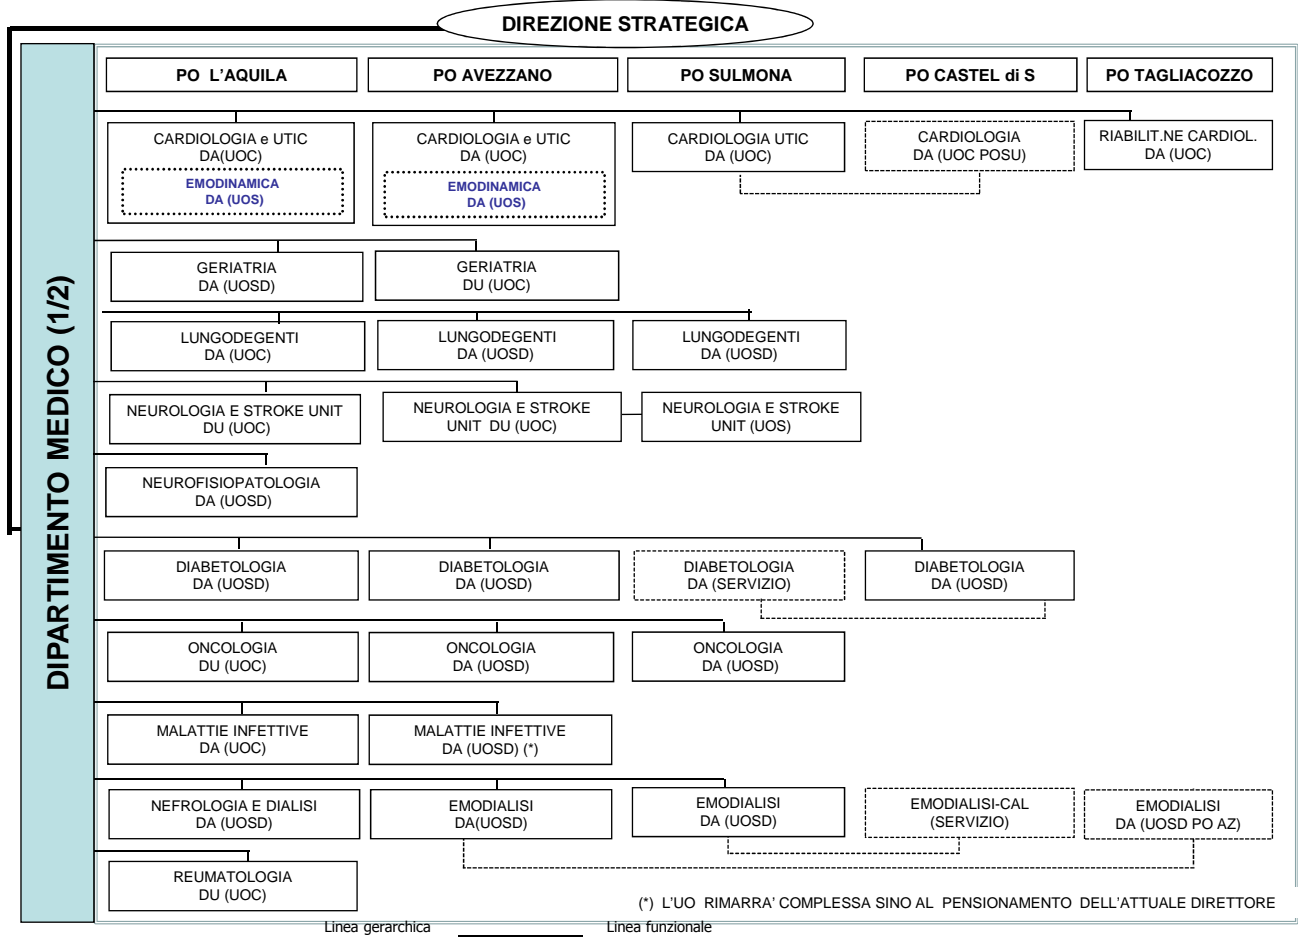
DIREZIONE STRATEGICA

DIPARTIMENTO MEDICO (1/2)

PO L'AQUILA
PO AVEZZANO
PO SULMONA
PO CASTEL di S
PO TAGLIACOZZO

CARDIOLOGIA e UTIC DA(UOC)
EMODINAMICA DA (UOS)
CARDIOLOGIA e UTIC DA (UOC)
EMODINAMICA DA (UOS)
CARDIOLOGIA UTIC DA (UOC)
CARDIOLOGIA DA (UOC POSU)
RIABILIT.NE CARDIOL. DA (UOC)

GERIATRIA DA (UOSD)
GERIATRIA DU (UOC)

LUNGODEGENTI DA (UOC)
LUNGODEGENTI DA (UOSD)
LUNGODEGENTI DA (UOSD)

NEUROLOGIA E STROKE UNIT DU (UOC)
NEUROLOGIA E STROKE UNIT DU (UOC)
NEUROLOGIA E STROKE UNIT (UOS)

NEUROFISIOPATOLOGIA DA (UOSD)

DIABETOLOGIA DA (UOSD)
DIABETOLOGIA DA (UOSD)
DIABETOLOGIA DA (SERVIZIO)
DIABETOLOGIA DA (UOSD)

ONCOLOGIA DU (UOC)
ONCOLOGIA DA (UOSD)
ONCOLOGIA DA (UOSD)

MALATTIE INFETTIVE DA (UOC)
MALATTIE INFETTIVE DA (UOSD) (*)

NEFROLOGIA E DIALISI DA (UOSD)
EMODIALISI DA(UOSD)
EMODIALISI DA (UOSD)
EMODIALISI-CAL (SERVIZIO)
EMODIALISI DA (UOSD PO AZ)

REUMATOLOGIA DU (UOC)

(*) L'UO RIMARRA' COMPLESSA SINO AL PENSIONAMENTO DELL'ATTUALE DIRETTORE

Linea gerarchica
Linea funzionale